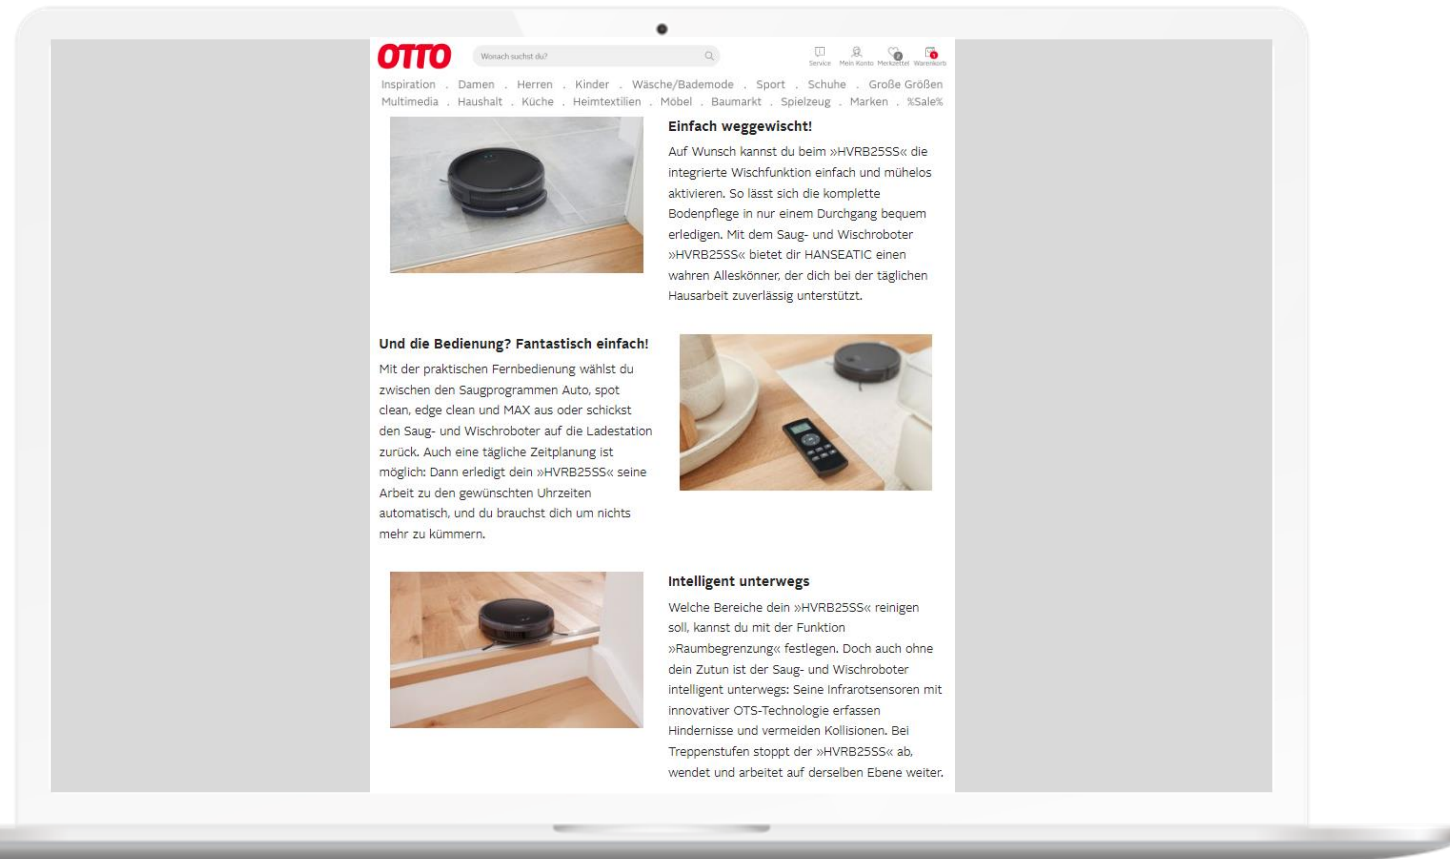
OTTO

Wonach suchst du?

Service Mein Konto Merkzettel Warenkorb

Inspiration . Damen . Herren . Kinder . Wäsche/Bademode . Sport . Schuhe . Große Größen
Multimedia . Haushalt . Küche . Heimtextilien . Möbel . Baumarkt . Spielzeug . Marken . %Sale%

Einfach weggewischt!

Auf Wunsch kannst du beim »HVRB25SS« die integrierte Wischfunktion einfach und mühelos aktivieren. So lässt sich die komplette Bodenpflege in nur einem Durchgang bequem erledigen. Mit dem Saug- und Wischroboter »HVRB25SS« bietet dir HANSEATIC einen wahren Alleskönner, der dich bei der täglichen Hausarbeit zuverlässig unterstützt.

Und die Bedienung? Fantastisch einfach!

Mit der praktischen Fernbedienung wählst du zwischen den Saugprogrammen Auto, spot clean, edge clean und MAX aus oder schickst den Saug- und Wischroboter auf die Ladestation zurück. Auch eine tägliche Zeitplanung ist möglich: Dann erledigt dein »HVRB25SS« seine Arbeit zu den gewünschten Uhrzeiten automatisch, und du brauchst dich um nichts mehr zu kümmern.

Intelligent unterwegs

Welche Bereiche dein »HVRB25SS« reinigen soll, kannst du mit der Funktion »Raumbegrenzung« festlegen. Doch auch ohne dein Zutun ist der Saug- und Wischroboter intelligent unterwegs: Seine Infrarotsensoren mit innovativer OTS-Technologie erfassen Hindernisse und vermeiden Kollisionen. Bei Treppenstufen stoppt der »HVRB25SS« ab, wendet und arbeitet auf derselben Ebene weiter.